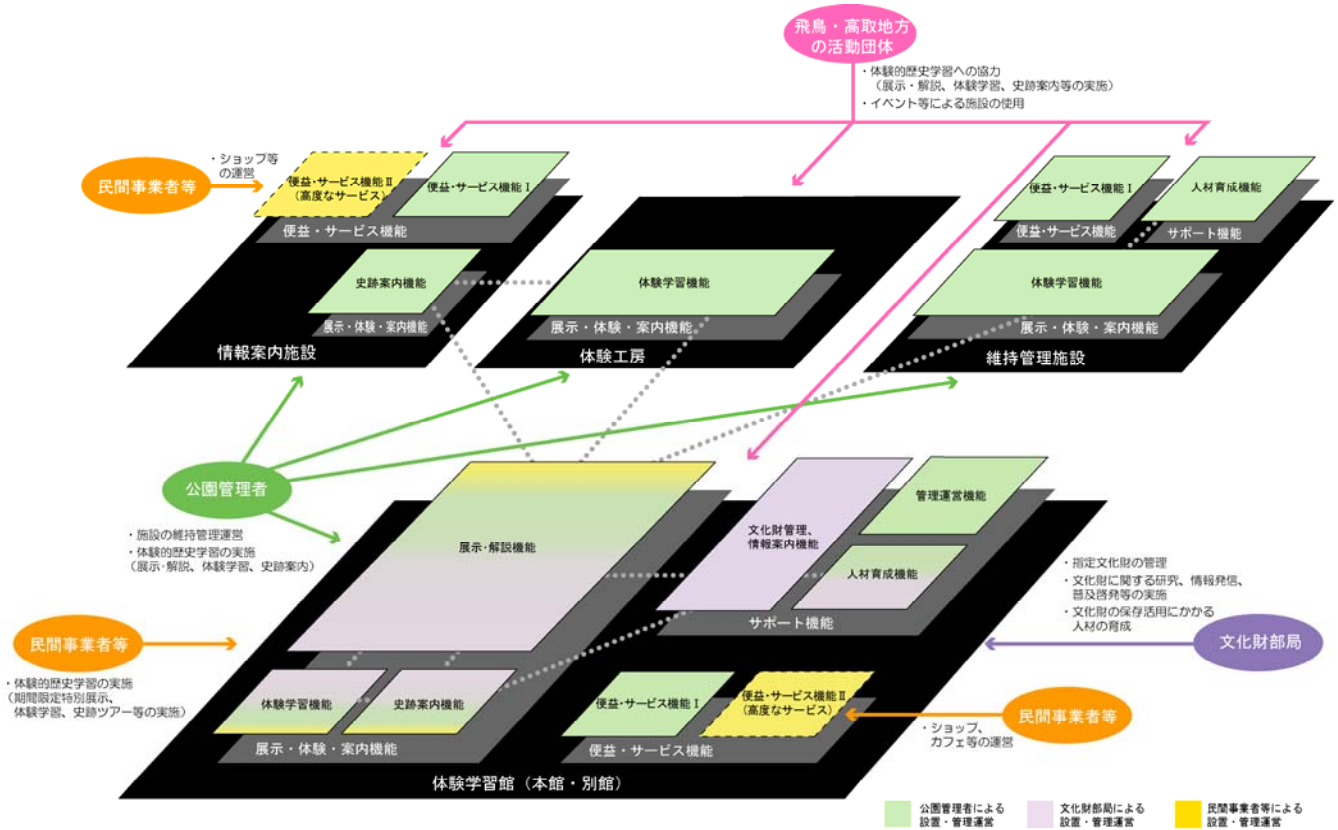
飛鳥・高取地方の活動団体

・体験的歴史学習への協力
（展示・解説、体験学習、史跡案内等の実施）
・イベント等による施設の使用

民間事業者等

・ショップ等の運営

便益・サービス機能Ⅱ
（高度なサービス）

便益・サービス機能Ⅰ

便益・サービス機能

史跡案内機能

展示・体験・案内機能

情報案内施設

体験学習機能

展示・体験・案内機能

体験工房

便益・サービス機能Ⅰ

便益・サービス機能

人材育成機能

サポート機能

体験学習機能

展示・体験・案内機能

維持管理施設

公園管理者

・施設の維持管理運営
・体験的歴史学習の実施
（展示・解説、体験学習、史跡案内）

展示・解説機能

文化財管理、情報案内機能

管理運営機能

人材育成機能

サポート機能

・指定文化財の管理
・文化財に関する研究、情報発信、普及啓発等の実施
・文化財の保存活用にかかる人材の育成

文化財部局

民間事業者等

・体験的歴史学習の実施
（期間限定特別展示、体験学習、史跡ツアー等の実施）

体験学習機能

史跡案内機能

展示・体験・案内機能

便益・サービス機能Ⅰ

便益・サービス機能Ⅱ
（高度なサービス）

便益・サービス機能

民間事業者等

・ショップ、カフェ等の運営

体験学習館（本館・別館）

公園管理者による設置・管理運営

文化財部局による設置・管理運営

民間事業者等による設置・管理運営